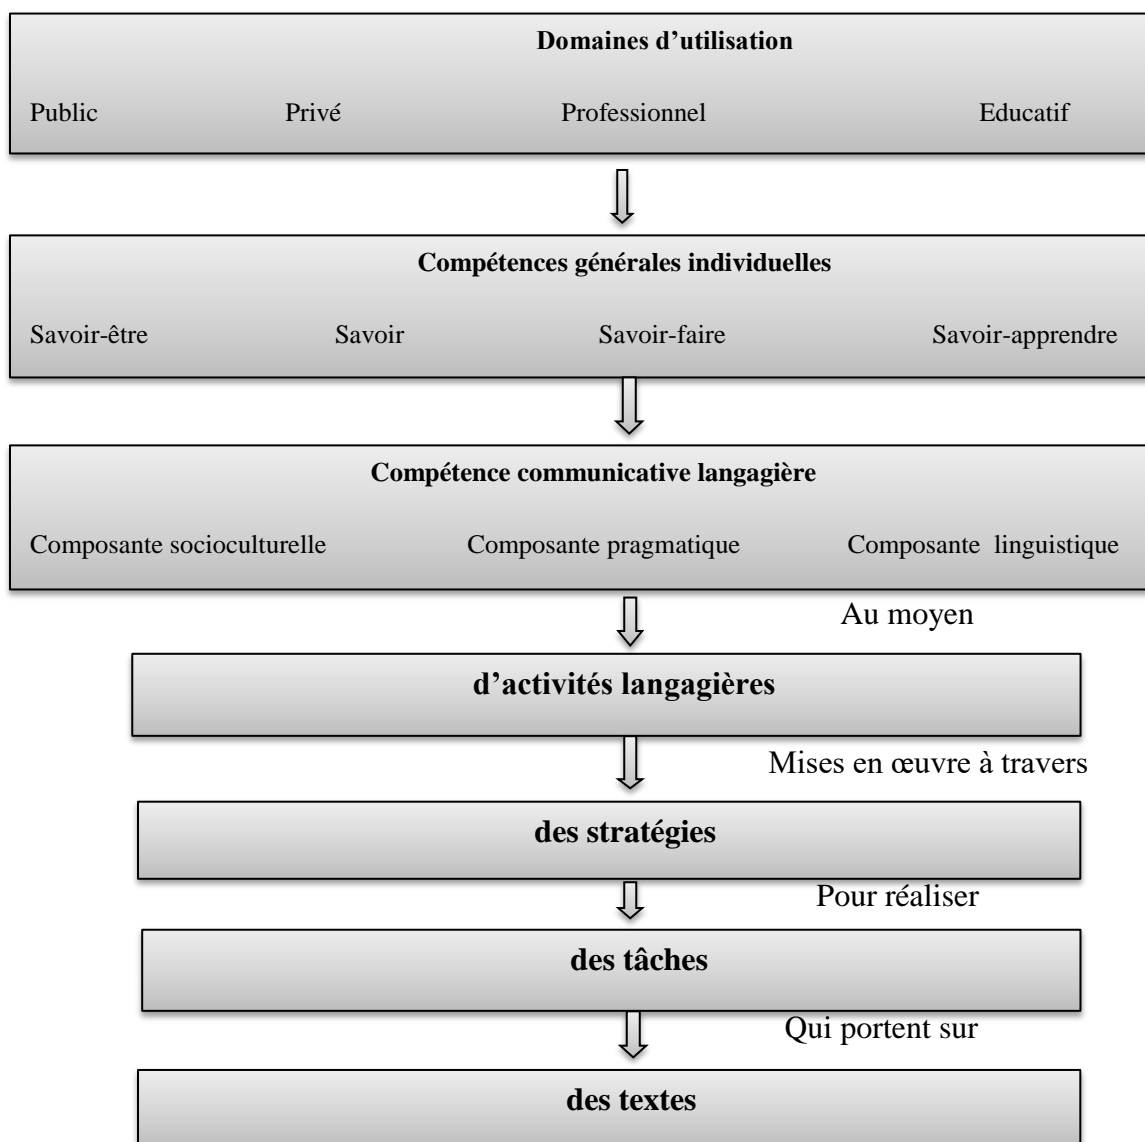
Domaines d’utilisation

Public Privé Professionnel Educatif

Compétences générales individuelles

Savoir-être Savoir Savoir-faire Savoir-apprendre

Compétence communicative langagière

Composante socioculturelle Composante pragmatique Composante linguistique

Au moyen

d’activités langagières

Mises en œuvre à travers

des stratégies

Pour réaliser

des tâches

Qui portent sur

des textes